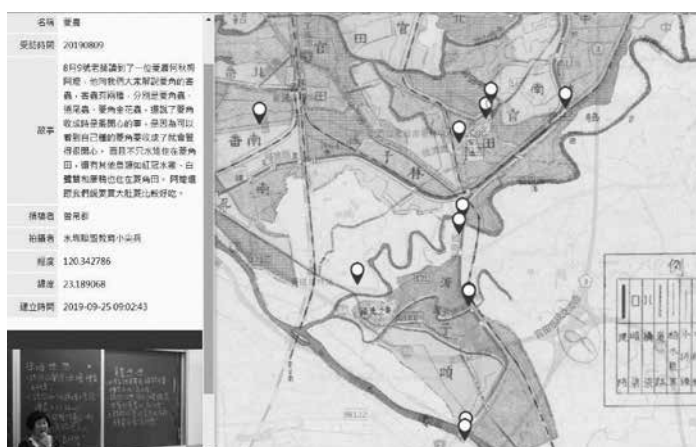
| 名稱 | 菱農 |
|---|---|
| 受訪時間 | 20190809 |
| 故事 | 8月9號老師請到了一位菱農柯秋雨阿嬤，她向我們大家解說菱角的害蟲，害蟲有兩種，分別是菱角蟲、捲尾蟲，要角金花蟲，還說了菱角收成時很需要擔心的事，要因為可以看到自己種的菱角要收成了就會覺得很開心，而且不只水雉在在菱角田，還有其他是鷺鷥紅冠水雞、白鷺鷥和黑鴨也在在菱角田，阿嬤還跟我們說要買大粒菱比較好吃。 |
| 採集者 | 曾帝彰 |
| 拍攝者 | 水雉聯盟教師小朵兵 |
| 經度 | 120.342786 |
| 緯度 | 23.189068 |
| 建立時間 | 2019-09-25 09:02:43 |

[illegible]

官 田 南 番 子 林 渡 頭 仔 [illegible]